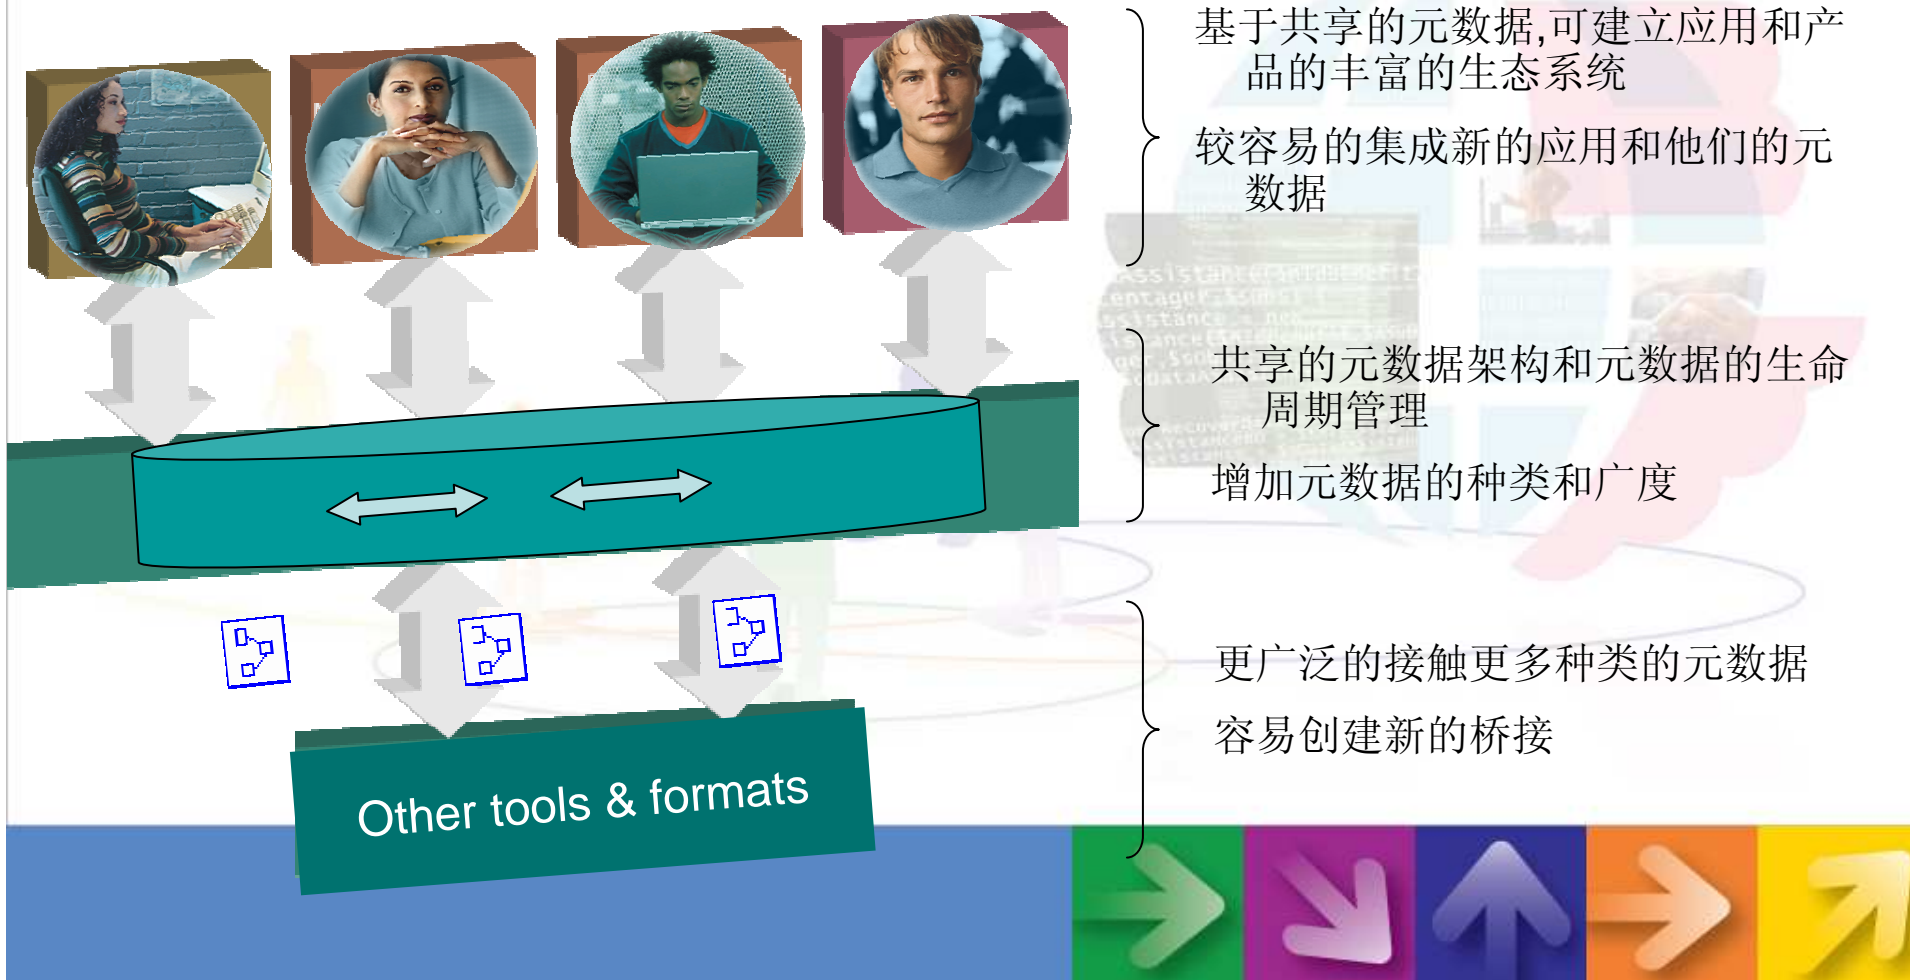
基于共享的元数据,可建立应用和产品的丰富的生态系统

较容易的集成新的应用和他们的元数据

共享的元数据架构和元数据的生命周期管理

增加元数据的种类和广度

更广泛的接触更多种类的元数据

容易创建新的桥接

Other tools & formats